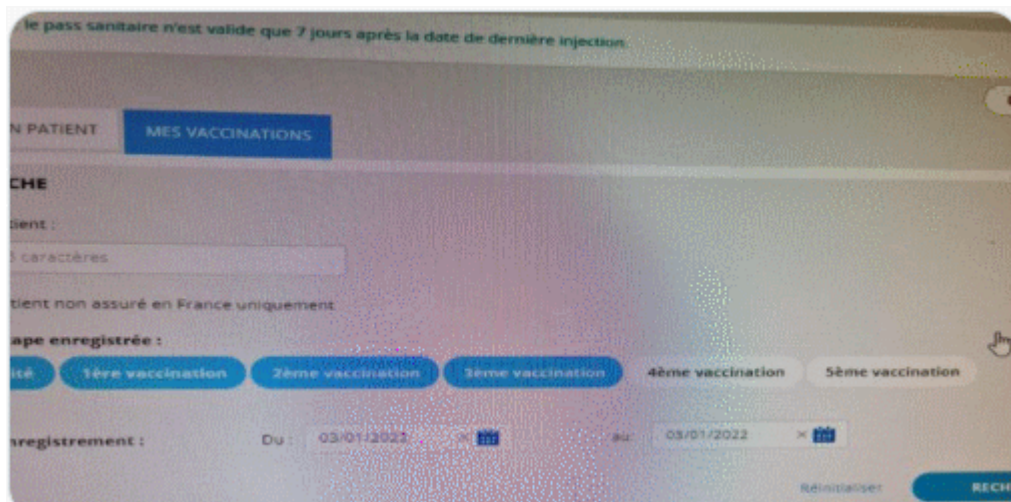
: le pass sanitaire n'est valide que 7 jours après la date de dernière injection.

N PATIENT

MES VACCINATIONS

CHE

tient :

3 caractères

tient non assuré en France uniquement

ape enregistrée :

isé

1ère vaccination

2ème vaccination

3ème vaccination

4ème vaccination

5ème vaccination

nregistrement :

Du : 03/01/2022 ×

au 03/01/2022 ×

Réinitialiser

RECH